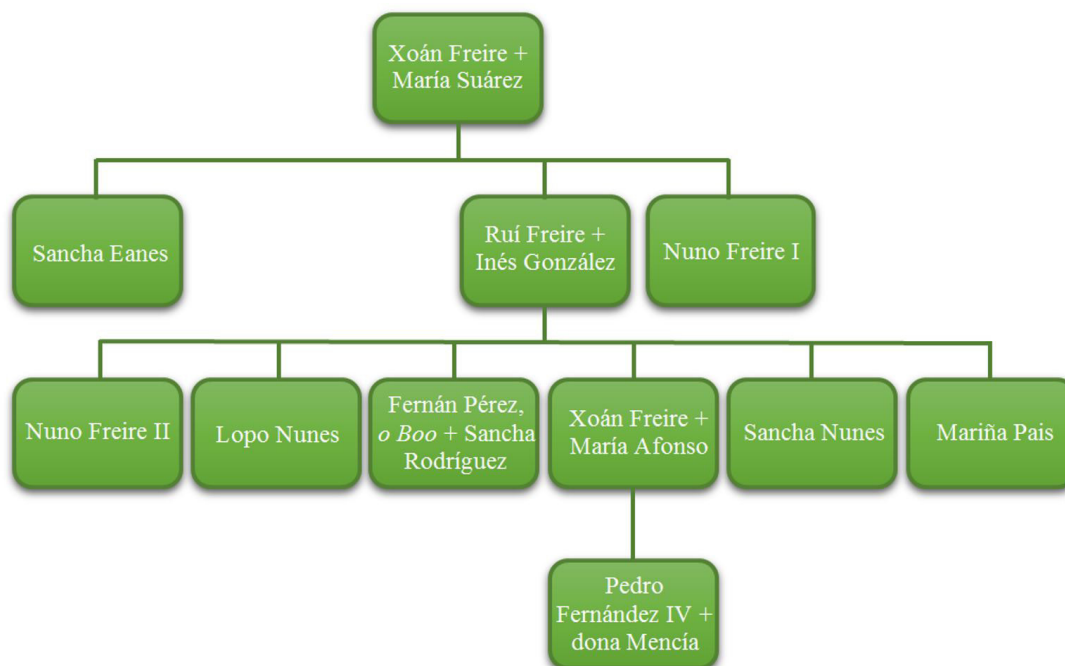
Xoán Freire + María Suárez

Sancha Eanes

Ruí Freire + Inés González

Nuno Freire I

Nuno Freire II

Lopo Nunes

Fernán Pérez, *o Boo* + Sancha Rodríguez

Xoán Freire + María Afonso

Sancha Nunes

Mariña Pais

Pedro Fernández IV + dona Mencía